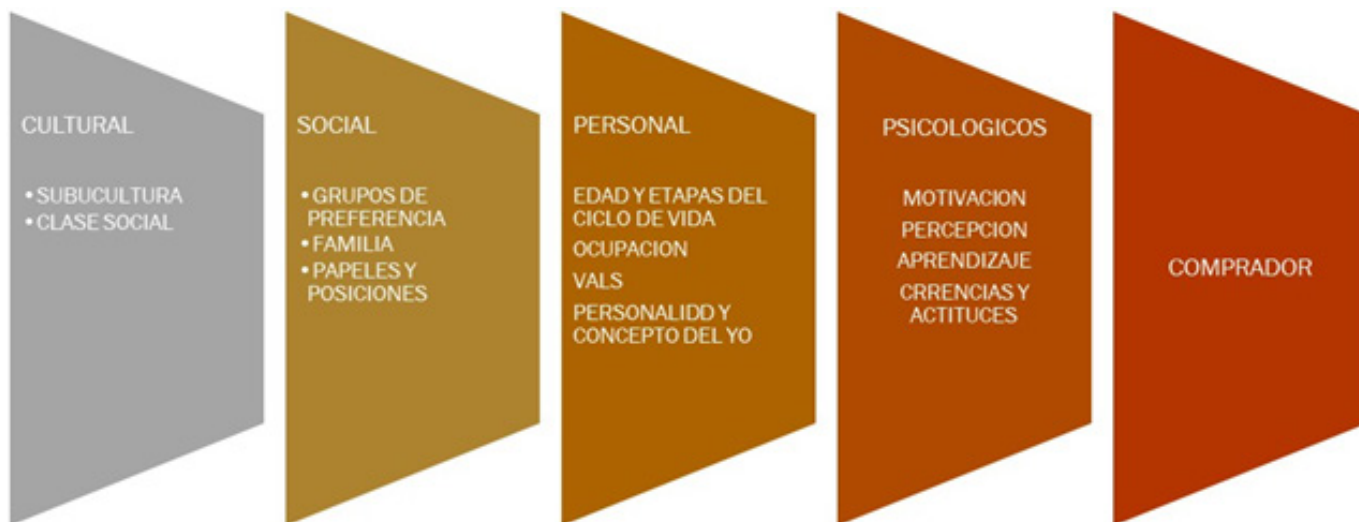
CULTURAL

• SUBUCULTURA
• CLASE SOCIAL

SOCIAL

• GRUPOS DE PREFERENCIA
• FAMILIA
• PAPELES Y POSICIONES

PERSONAL

EDAD Y ETAPAS DEL CICLO DE VIDA
OCUPACION
VALS
PERSONALIDD Y CONCEPTO DEL YO

PSICOLOGICOS

MOTIVACION
PERCEPCION
APRENDIZAJE
CRRENCIAS Y ACTITUCES

COMPRADOR